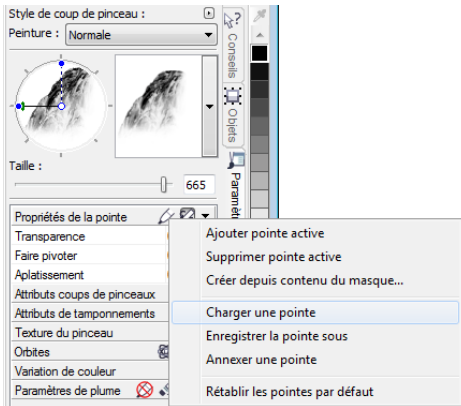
Style de coup de pinceau :
Peinture : Normale
Conseils
Objets
Paramèt
Taille :
665
Propriétés de la pointe
Transparence
Faire pivoter
Aplatissement
Attributs coups de pinceaux
Attributs de tamponnements
Texture du pinceau
Orbites
Variation de couleur
Paramètres de plume

Ajouter pointe active
Supprimer pointe active
Créer depuis contenu du masque...
Charger une pointe
Enregistrer la pointe sous
Annexer une pointe
Rétablir les pointes par défaut